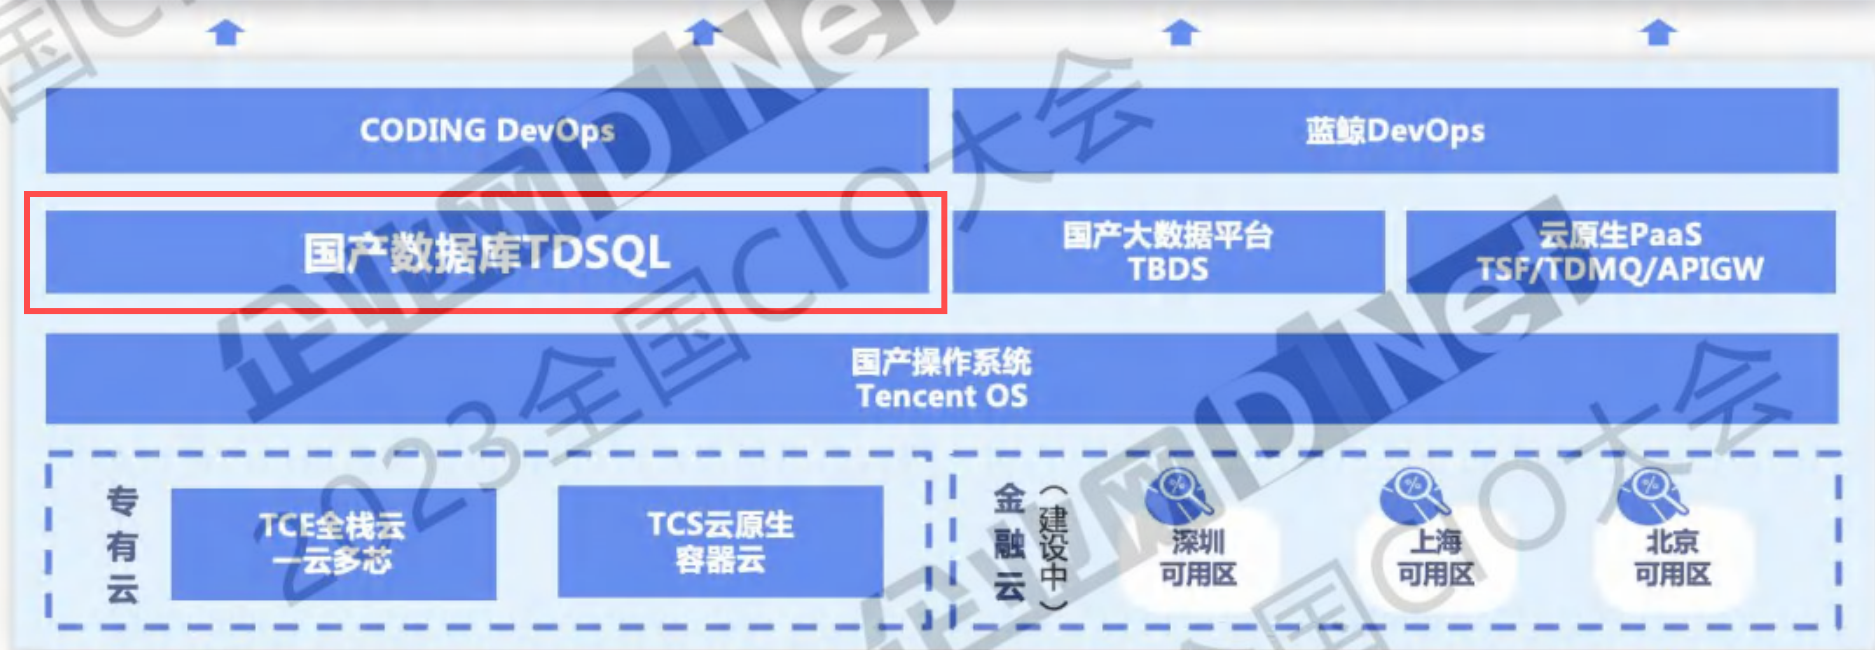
CODING DevOps

蓝鲸DevOps

国产数据库TDSQL

国产大数据平台
TBDS

云原生PaaS
TSF/TDMQ/APIGW

国产操作系统
Tencent OS

专有云

TCE全栈云
一云多芯

TCS云原生
容器云

金融云（建设中）

深圳
可用区

上海
可用区

北京
可用区

企业网D1Net 2023全国CIO大会

企业网D1Net 全国CIO大会